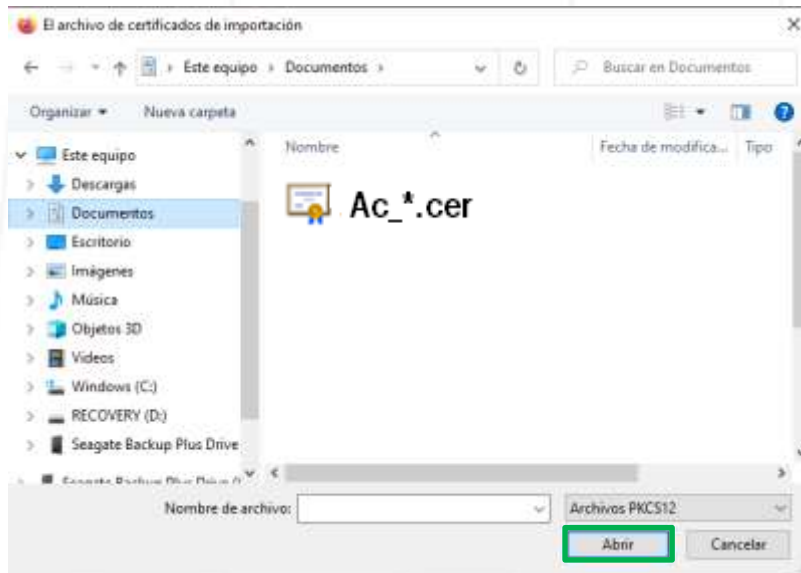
El archivo de certificados de importación

Este equipo › Documentos ›

Buscar en Documentos

Organizar ▾ Nueva carpeta

Este equipo
Descargas
Documentos
Escritorio
Imágenes
Música
Objetos 3D
Videos
Windows (C:)
RECOVERY (D:)
Seagate Backup Plus Drive
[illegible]

Nombre
Fecha de modifica...
Tipo

Ac_*.cer

Nombre de archivo:
Archivos PKCS12
Abrir
Cancelar